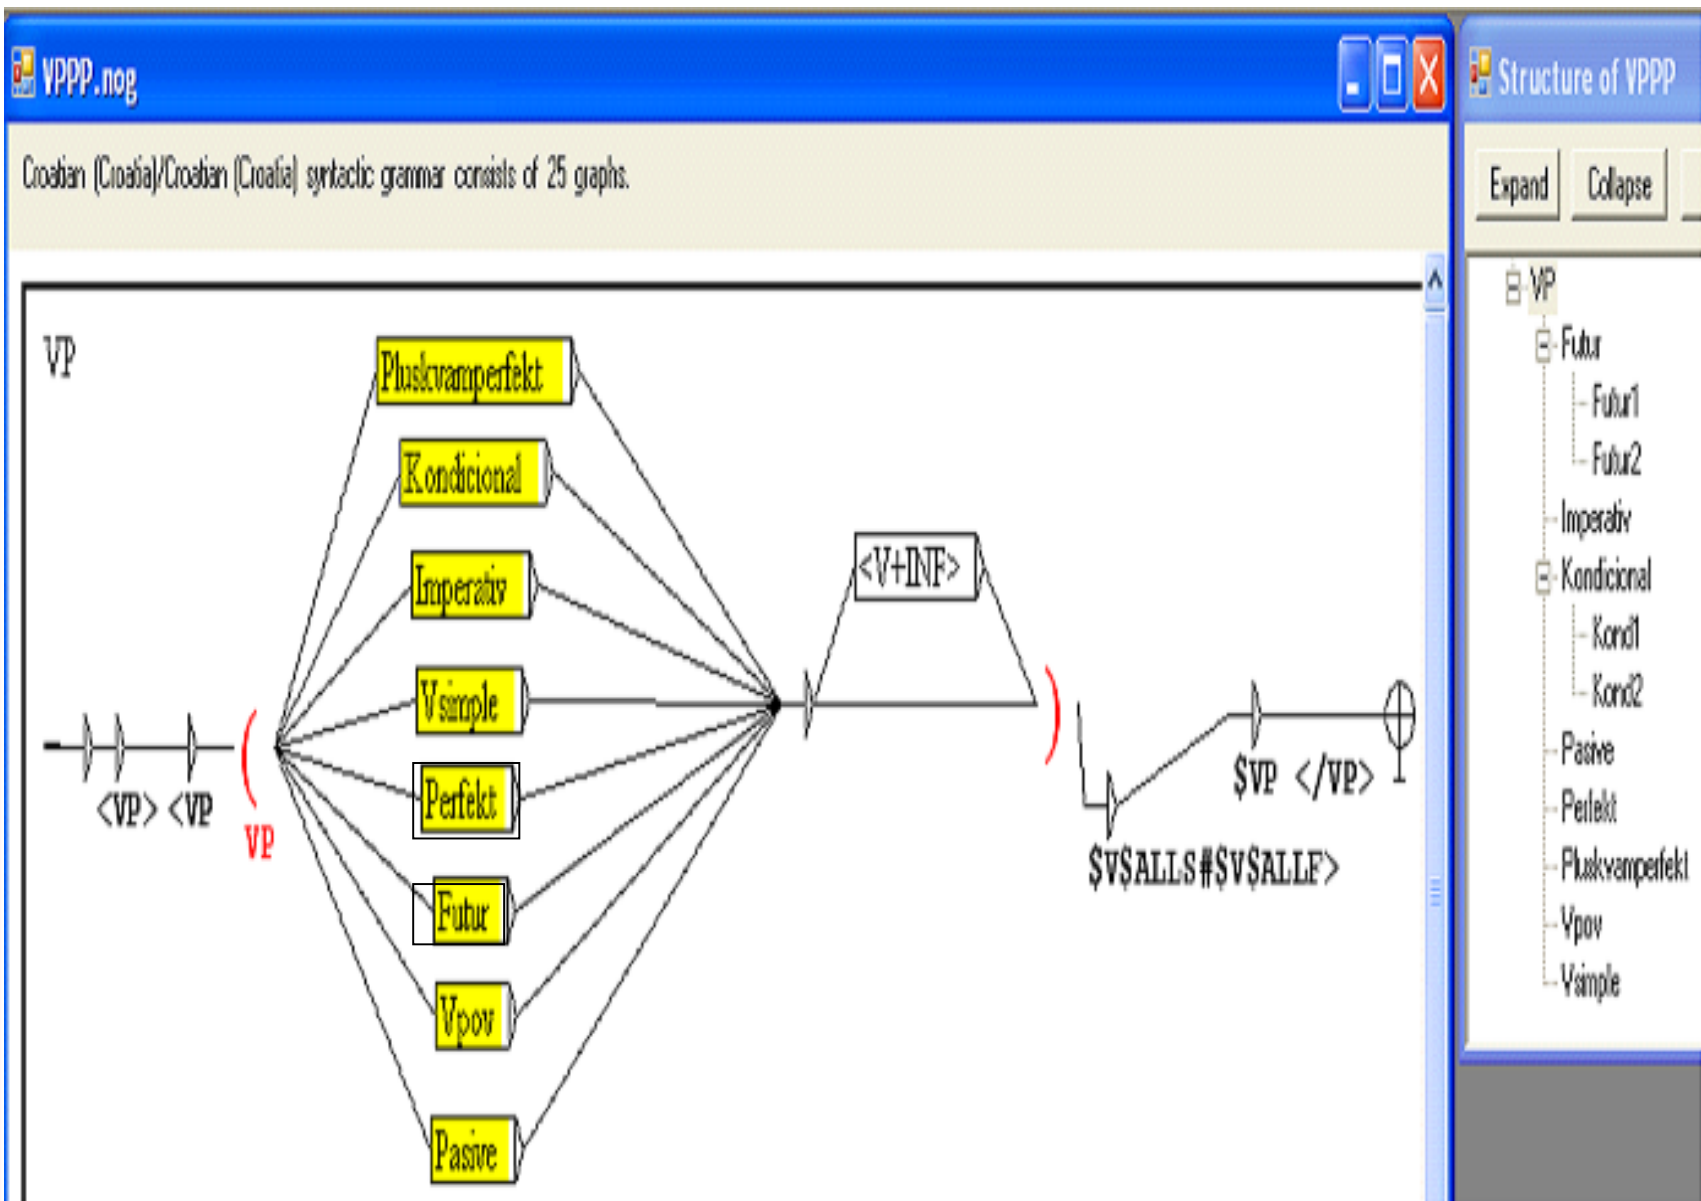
VPPP.nog

Croatian (Croatia)/Croatian (Croatia) syntactic grammar consists of 25 graphs.

VP

Pluskvamperfekt

Kondicional

Imperativ

Vsimple

Perfekt

Futur

Vpov

Pasive

<V+INF>

<VP> <VP

VP

$VP </VP>

$V$ALLS#$V$ALLF>

Structure of VPPP

Expand

Collapse

VP
Futur
Futur1
Futur2
Imperativ
Kondicional
Kond1
Kond2
Pasive
Perfekt
Pluskvamperfekt
Vpov
Vsimple